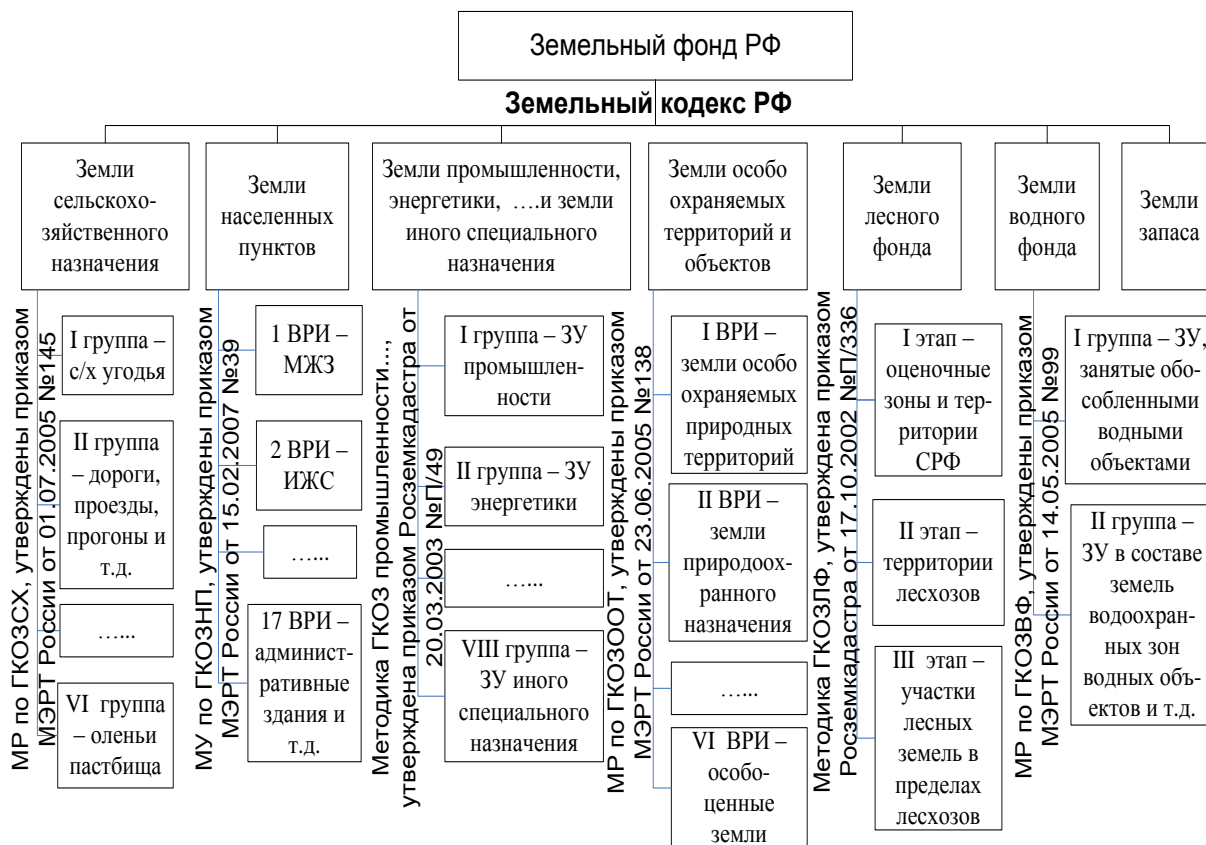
Земельный фонд РФ

Земельный кодекс РФ

Земли сельскохозяйственного назначения

МР по ГКОЗСХ, утверждены приказом МЭРТ России от 01.07.2005 №145

I группа – с/х угодья

II группа – дороги, проезды, прогоны и т.д.

…...

VI группа – оленьи пастбища

Земли населенных пунктов

МУ по ГКОЗНП, утверждены приказом МЭРТ России от 15.02.2007 №39

1 ВРИ – МЖЗ

2 ВРИ – ИЖС

…...

17 ВРИ – административные здания и т.д.

Земли промышленности, энергетики, ….и земли иного специального назначения

Методика ГКОЗ промышленности…, утверждена приказом Росземкадастра от 20.03.2003 №П/49

I группа – ЗУ промышленности

II группа – ЗУ энергетики

…...

VIII группа – ЗУ иного специального назначения

Земли особо охраняемых территорий и объектов

МР по ГКОЗООТ, утверждены приказом МЭРТ России от 23.06.2005 №138

I ВРИ – земли особо охраняемых природных территорий

II ВРИ – земли природоохранного назначения

…...

VI ВРИ – особоценные земли

Земли лесного фонда

Методика ГКОЗЛФ, утверждена приказом Росземкадастра от 17.10.2002 №П/336

I этап – оценочные зоны и территории СРФ

II этап – территории лесхозов

III этап – участки лесных земель в пределах лесхозов

Земли водного фонда

МР по ГКОЗВФ, утверждены приказом МЭРТ России от 14.05.2005 №99

I группа – ЗУ, занятые обособленными водными объектами

II группа – ЗУ в составе земель водоохранных зон водных объектов и т.д.

Земли запаса